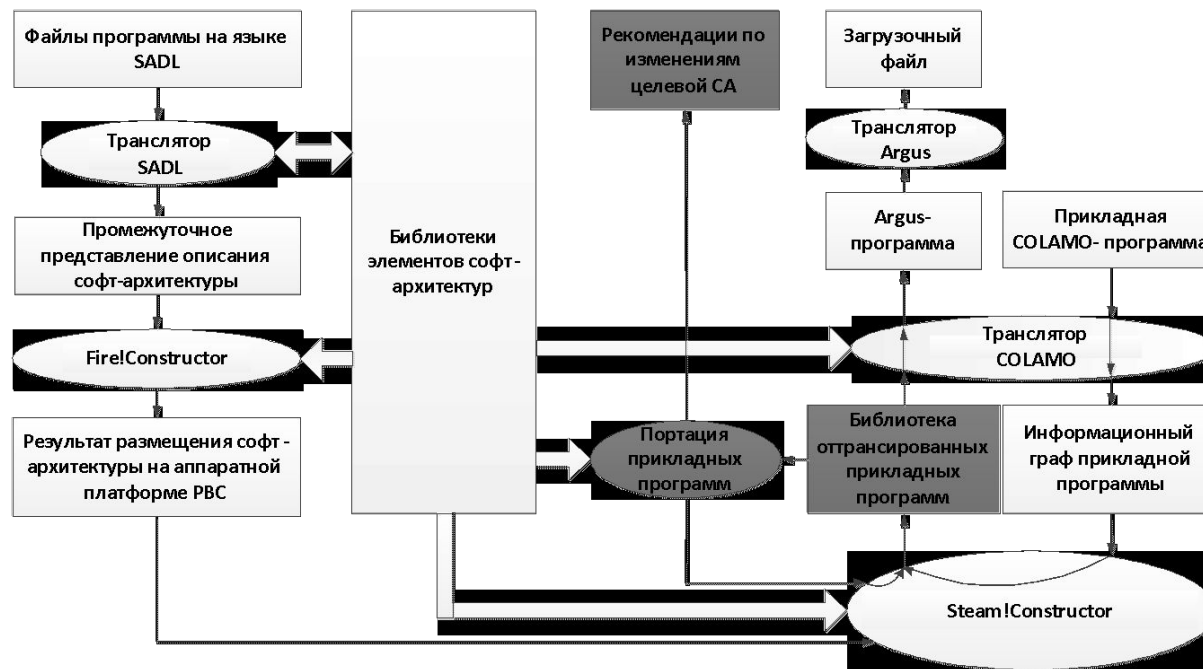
Файлы программы на языке SADL

Транслятор SADL

Промежуточное представление описания софт-архитектуры

Fire!Constructor

Результат размещения софт - архитектуры на аппаратной платформе РВС

Библиотеки элементов софт - архитектур

Рекомендации по изменениям целевой СА

Портация прикладных программ

Загрузочный файл

Транслятор Argus

Argus- программа

Прикладная COLAMO- программа

Транслятор COLAMO

Библиотека оттрансированных прикладных программ

Информационный граф прикладной программы

Steam!Constructor